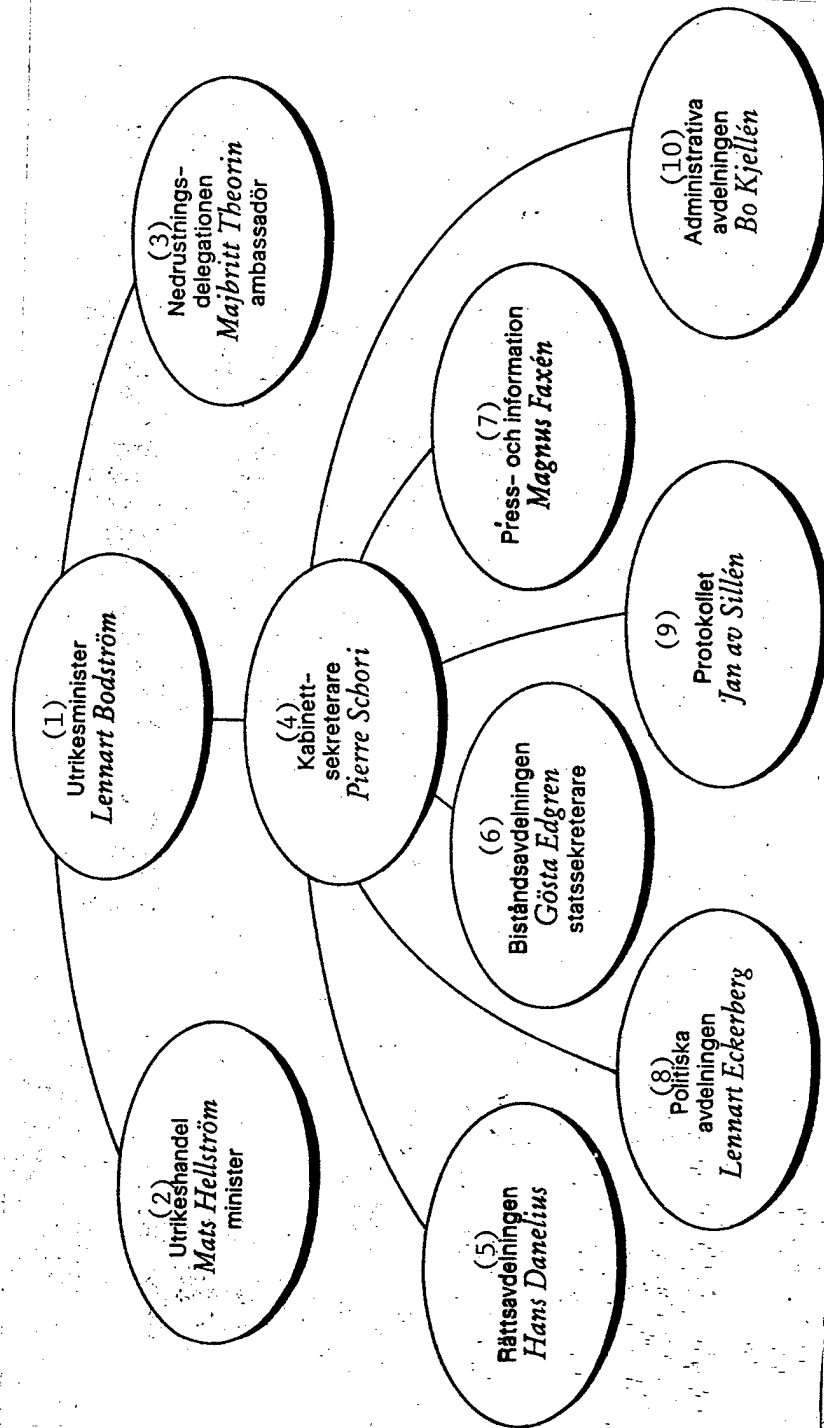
(1)
Utrikesminister
Lennart Bodström

(2)
Utrikeshandel
Mats Hellström
minister

(3)
Nedrustningsdelegationen
Majbritt Theorin
ambassadör

(4)
Kabinettsekreterare
Pierre Schori

(5)
Rättsavdelningen
Hans Danelius

(6)
Biståndsavdelningen
Gösta Edgren
statssekreterare

(7)
Press- och information
Magnus Faxén

(8)
Politiska
avdelningen
Lennart Eckerberg

(9)
Protokollet
Jan av Sillén

(10)
Administrativa
avdelningen
Bo Kjellén